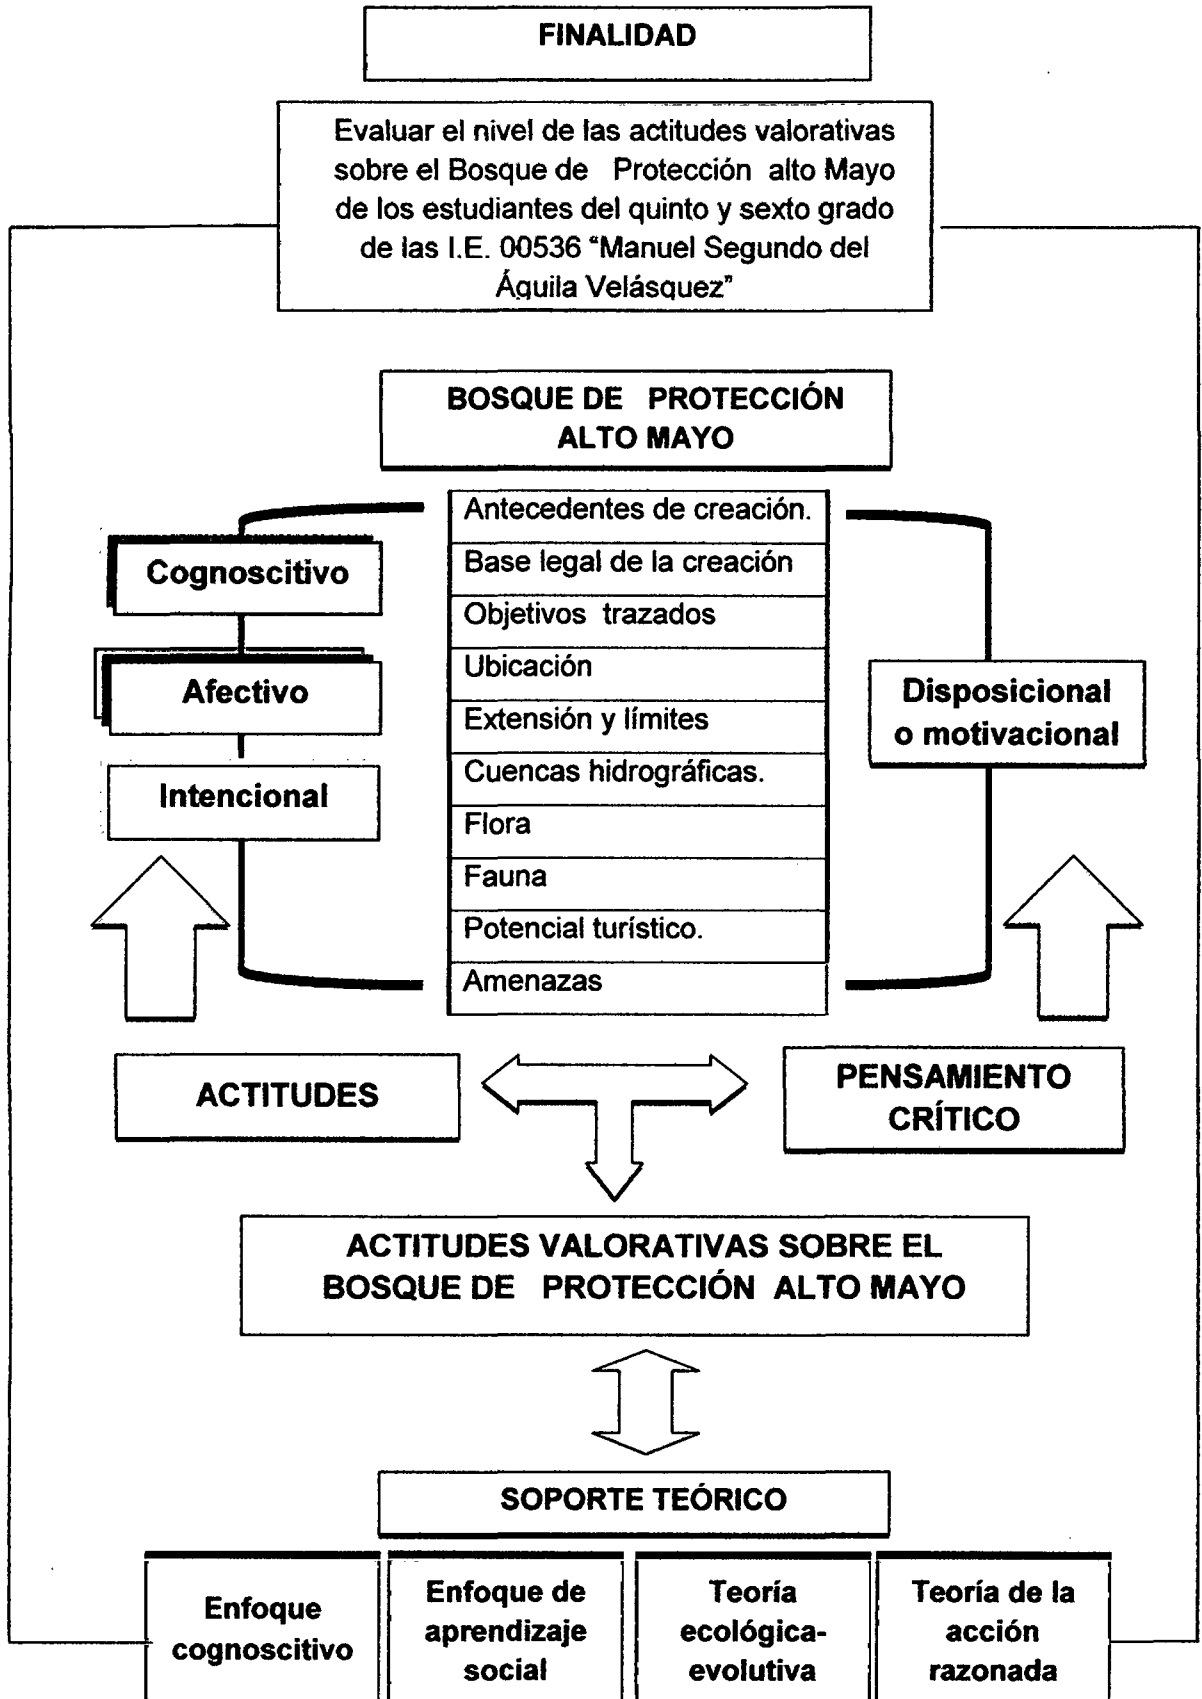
FINALIDAD

Evaluar el nivel de las actitudes valorativas sobre el Bosque de Protección alto Mayo de los estudiantes del quinto y sexto grado de las I.E. 00536 "Manuel Segundo del Águila Velásquez"

BOSQUE DE PROTECCIÓN ALTO MAYO

Cognoscitivo

Afectivo

Intencional

| Antecedentes de creación. |
|---|
| Base legal de la creación |
| Objetivos trazados |
| Ubicación |
| Extensión y límites |
| Cuencas hidrográficas. |
| Flora |
| Fauna |
| Potencial turístico. |
| Amenazas |

Disposicional o motivacional

ACTITUDES

PENSAMIENTO CRÍTICO

ACTITUDES VALORATIVAS SOBRE EL BOSQUE DE PROTECCIÓN ALTO MAYO

SOPORTE TEÓRICO

| Enfoque cognoscitivo | Enfoque de aprendizaje social | Teoría ecológica-evolutiva | Teoría de la acción razonada |
|---|---|---|---|